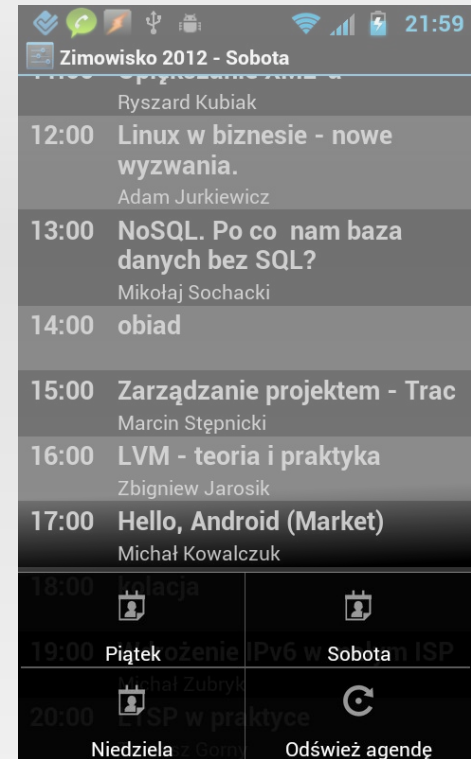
21:59
Zimowisko 2012 - Sobota
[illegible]
Ryszard Kubiak
12:00 Linux w biznesie - nowe wyzwania.
Adam Jurkiewicz
13:00 NoSQL. Po co nam baza danych bez SQL?
Mikołaj Sochacki
14:00 obiad
15:00 Zarządzanie projektem - Trac
Marcin Stępnicki
16:00 LVM - teoria i praktyka
Zbigniew Jarosik
17:00 Hello, Android (Market)
Michał Kowalczuk
18:00 kolacja
19:00 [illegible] IPv6 w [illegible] ISP
Michał Zubry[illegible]
20:00 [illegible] w praktyce
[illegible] Gorny
Piątek
Sobota
Niedziela
Odśwież agendę